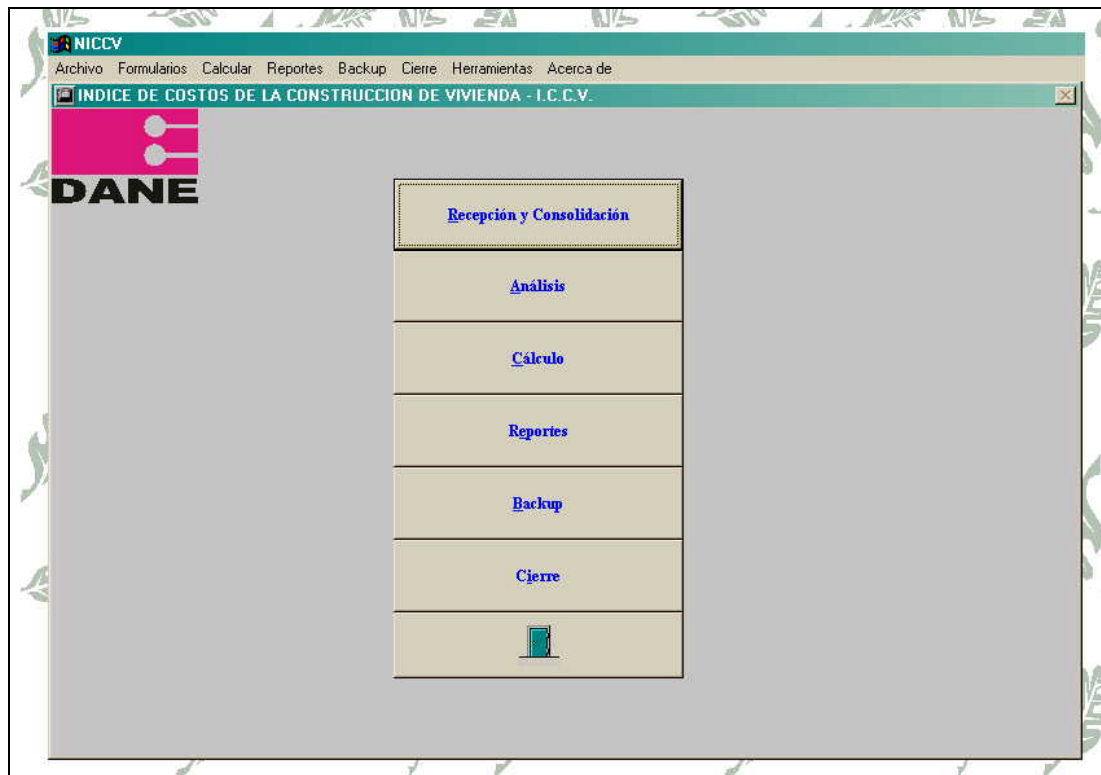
NICCV

Archivo Formularios Calcular Reportes Backup Cierre Herramientas Acerca de

INDICE DE COSTOS DE LA CONSTRUCCION DE VIVIENDA - I.C.C.V.

DANE

Recepción y Consolidación

Análisis

Cálculo

Reportes

Backup

Cierre